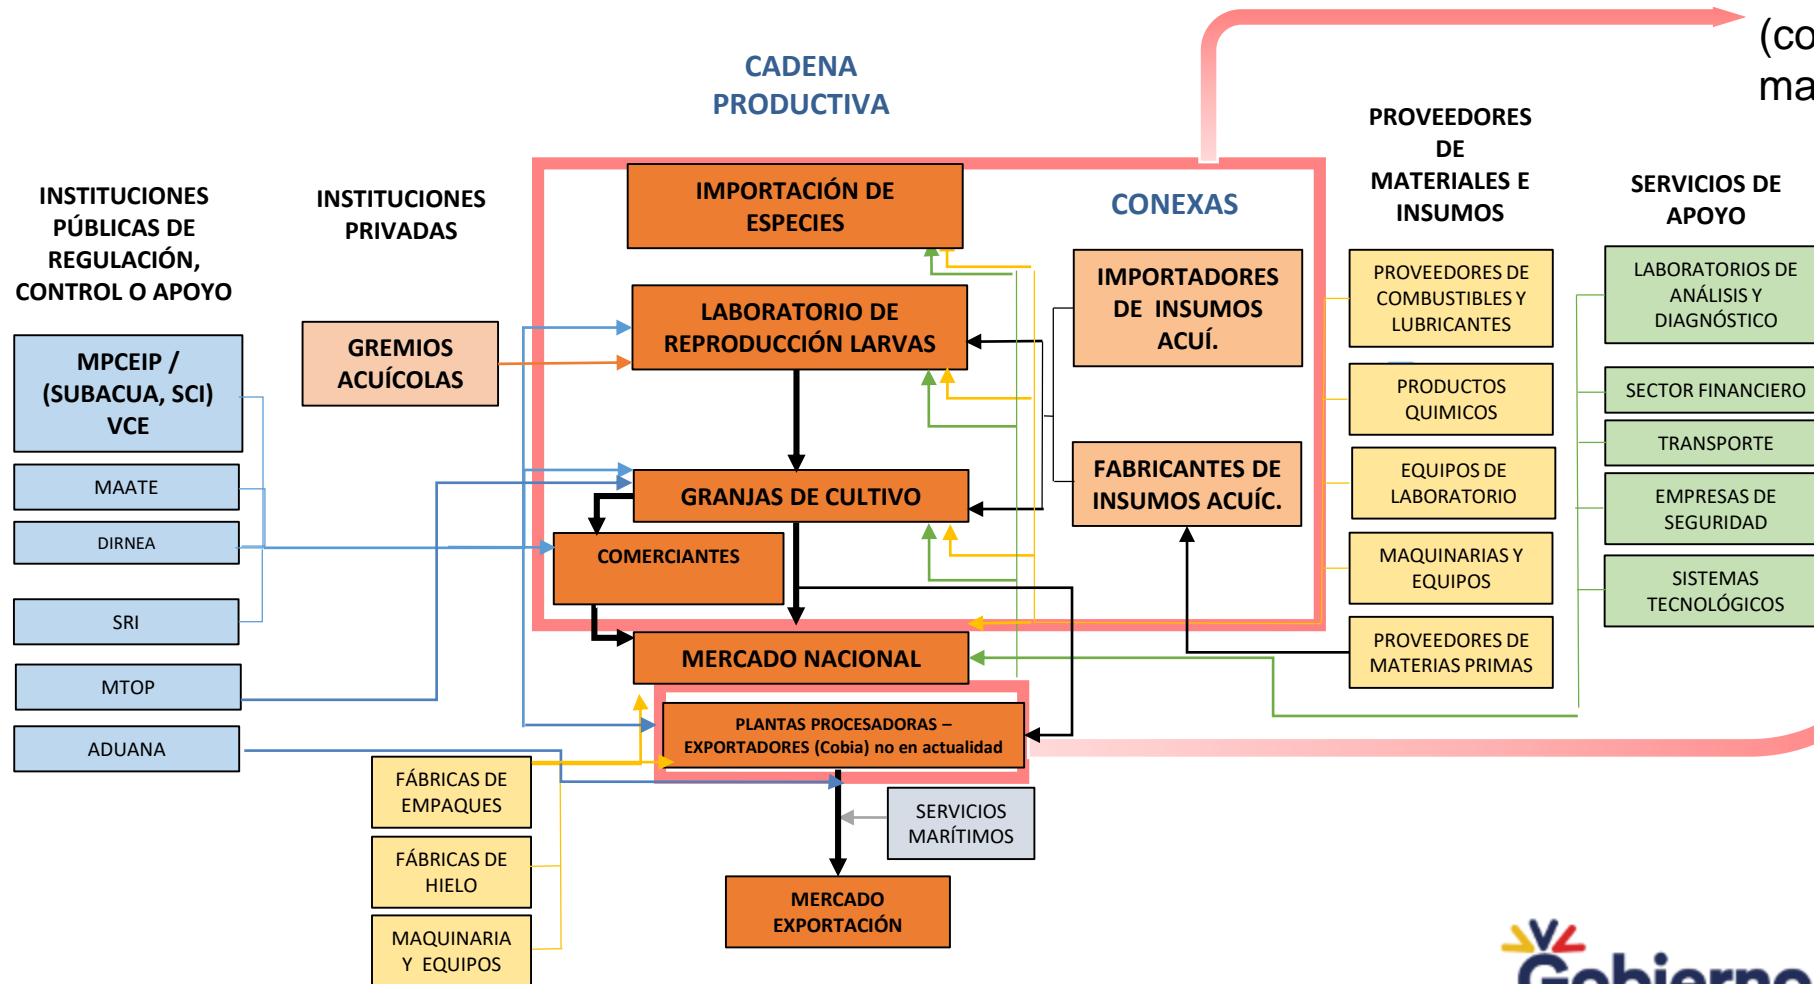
(co
ma

CADENA PRODUCTIVA

INSTITUCIONES PÚBLICAS DE REGULACIÓN, CONTROL O APOYO

INSTITUCIONES PRIVADAS

IMPORTACIÓN DE ESPECIES

CONEXAS

PROVEEDORES DE MATERIALES E INSUMOS

SERVICIOS DE APOYO

MPCEIP / (SUBACUA, SCI) VCE

GREMIOS ACUÍCOLAS

LABORATORIO DE REPRODUCCIÓN LARVAS

IMPORTADORES DE INSUMOS ACUÍ.

PROVEEDORES DE COMBUSTIBLES Y LUBRICANTES

LABORATORIOS DE ANÁLISIS Y DIAGNÓSTICO

SECTOR FINANCIERO

PRODUCTOS QUIMICOS

TRANSPORTE

MAATE

GRANJAS DE CULTIVO

FABRICANTES DE INSUMOS ACUÍC.

EQUIPOS DE LABORATORIO

EMPRESAS DE SEGURIDAD

DIRNEA

COMERCIANTES

MAQUINARIAS Y EQUIPOS

SISTEMAS TECNOLÓGICOS

SRI

MERCADO NACIONAL

PROVEEDORES DE MATERIAS PRIMAS

MTOP

PLANTAS PROCESADORAS – EXPORTADORES (Cobia) no en actualidad

ADUANA

FÁBRICAS DE EMPAQUES

SERVICIOS MARÍTIMOS

FÁBRICAS DE HIELO

MERCADO EXPORTACIÓN

MAQUINARIA Y EQUIPOS

Gobierno